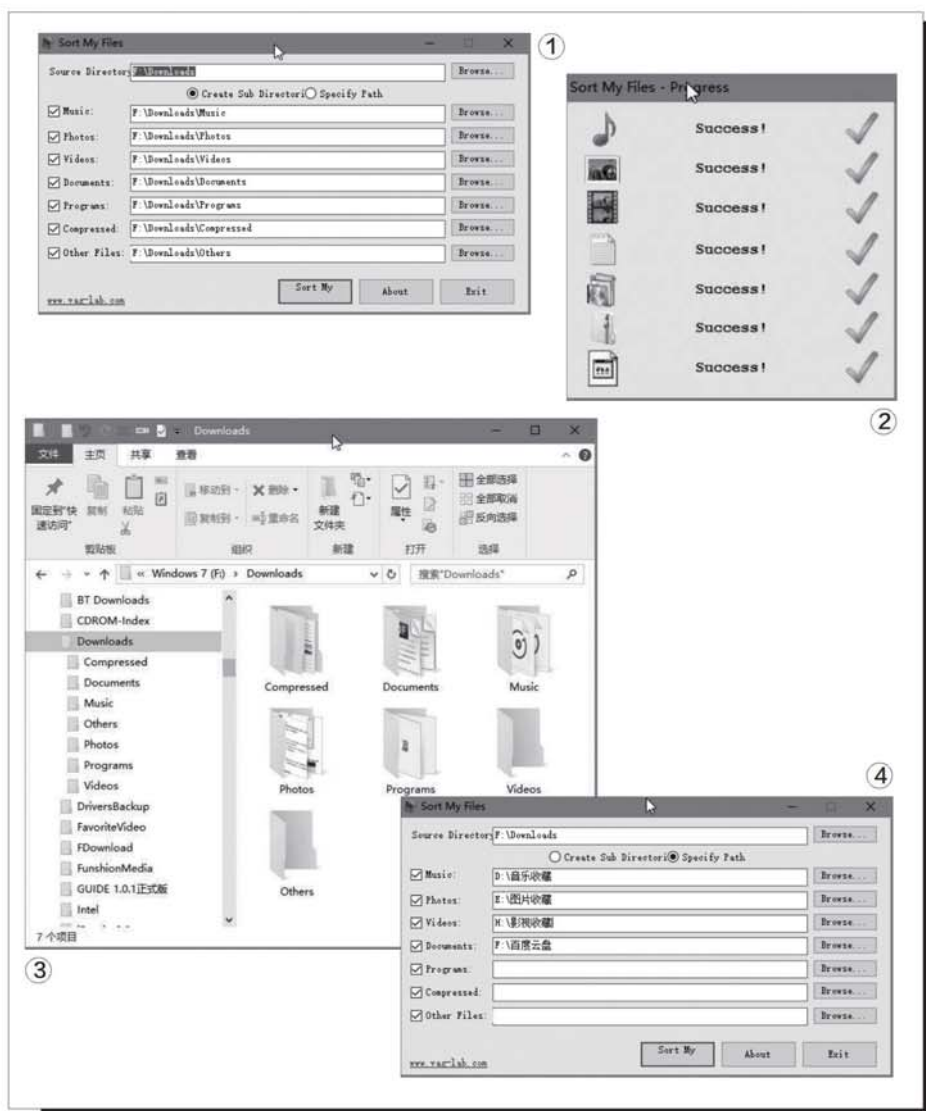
①
Sort My Files
Source Directory F:\Downloads Browse...
Create Sub Directori Specify Path
Music: F:\Downloads\Music Browse...
Photos: F:\Downloads\Photos Browse...
Videos: F:\Downloads\Videos Browse...
Documents: F:\Downloads\Documents Browse...
Programs: F:\Downloads\Programs Browse...
Compressed: F:\Downloads\Compressed Browse...
Other Files: F:\Downloads\Others Browse...
www.var-lab.com
Sort My
About
Exit

②
Sort My Files - Progress
Success!
Success!
Success!
Success!
Success!
Success!
Success!

③
Downloads
文件 主页 共享 查看
固定到"快速访问" 复制 粘贴
剪贴板
移动到 删除 复制到 重命名
组织
新建文件夹
新建
属性
打开
全部选择 全部取消 反向选择
选择
« Windows 7 (F:) › Downloads
搜索"Downloads"
BT Downloads
CDROM-Index
Downloads
Compressed
Documents
Music
Others
Photos
Programs
Videos
DriversBackup
FavoriteVideo
FDownload
FunshionMedia
GUIDE 1.0.1正式版
Intel
7 个项目
Compressed
Documents
Music
Photos
Programs
Videos
Others

④
Sort My Files
Source Directory F:\Downloads Browse...
Create Sub Directori Specify Path
Music: D:\音乐收藏 Browse...
Photos: E:\图片收藏 Browse...
Videos: H:\影视收藏 Browse...
Documents: F:\百度云盘 Browse...
Programs: Browse...
Compressed: Browse...
Other Files: Browse...
www.var-lab.com
Sort My
About
Exit